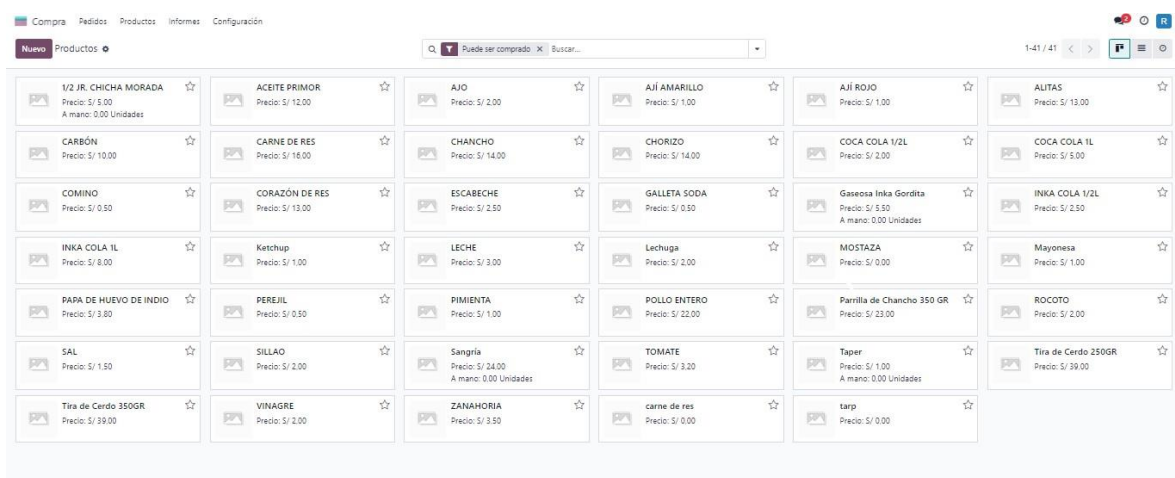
Compra Pedidos Productos Informes Configuración

2 R

Nuevo Productos

Puede ser comprado × Buscar...

1-41 / 41

1/2 JR. CHICHA MORADA
Precio: S/ 5.00
A mano: 0.00 Unidades

ACEITE PRIMOR
Precio: S/ 12.00

AJO
Precio: S/ 2.00

AJÍ AMARILLO
Precio: S/ 1.00

AJÍ ROJO
Precio: S/ 1.00

ALITAS
Precio: S/ 13.00

CARBÓN
Precio: S/ 10.00

CARNE DE RES
Precio: S/ 16.00

CHANCHO
Precio: S/ 14.00

CHORIZO
Precio: S/ 14.00

COCA COLA 1/2L
Precio: S/ 2.00

COCA COLA 1L
Precio: S/ 5.00

COMINO
Precio: S/ 0.50

CORAZÓN DE RES
Precio: S/ 13.00

ESCABECHE
Precio: S/ 2.50

GALLETA SODA
Precio: S/ 0.50

Gaseosa Inka Gordita
Precio: S/ 5.50
A mano: 0.00 Unidades

INKA COLA 1/2L
Precio: S/ 2.50

INKA COLA 1L
Precio: S/ 8.00

Ketchup
Precio: S/ 1.00

LECHE
Precio: S/ 3.00

Lechuga
Precio: S/ 2.00

MOSTAZA
Precio: S/ 0.00

Mayonesa
Precio: S/ 1.00

PAPA DE HUEVO DE INDIO
Precio: S/ 3.80

PEREJIL
Precio: S/ 0.50

PIMIENTA
Precio: S/ 1.00

POLLO ENTERO
Precio: S/ 22.00

Parrilla de Chancho 350 GR
Precio: S/ 23.00

ROCOTO
Precio: S/ 2.00

SAL
Precio: S/ 1.50

SILLAO
Precio: S/ 2.00

Sangría
Precio: S/ 24.00
A mano: 0.00 Unidades

TOMATE
Precio: S/ 3.20

Taper
Precio: S/ 1.00
A mano: 0.00 Unidades

Tira de Cerdo 250GR
Precio: S/ 39.00

Tira de Cerdo 350GR
Precio: S/ 39.00

VINAGRE
Precio: S/ 2.00

ZANAHORIA
Precio: S/ 3.50

carne de res
Precio: S/ 0.00

tarp
Precio: S/ 0.00